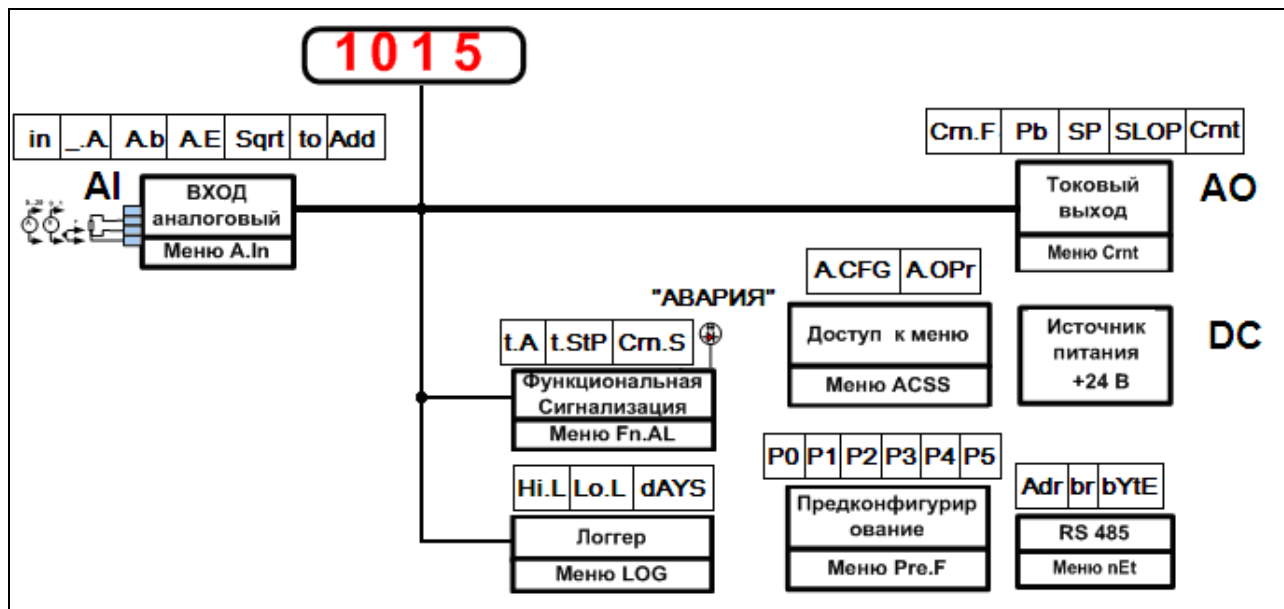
1015

| in | \_.A. | A.b | A.E | Sqrt | to | Add |
|---|---|---|---|---|---|---|

AI

ВХОД аналоговый

Меню A.In

| Crn.F | Pb | SP | SLOP | Crnt |
|---|---|---|---|---|

Токовый выход

Меню Crnt

AO

| A.CFG | A.OPr |
|---|---|

"АВАРИЯ"

Доступ к меню

Меню ACSS

Источник питания +24 В

DC

| t.A | t.StP | Crn.S |
|---|---|---|

Функциональная Сигнализация

Меню Fn.AL

| P0 | P1 | P2 | P3 | P4 | P5 |
|---|---|---|---|---|---|

| Hi.L | Lo.L | dAYS |
|---|---|---|

Логгер

Меню LOG

Предконфигурирование

Меню Pre.F

| Adr | br | bYtE |
|---|---|---|

RS 485

Меню nEt